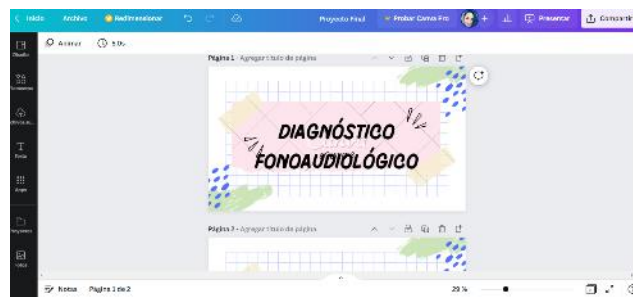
< Inicio Archivo Redimensionar Proyecto Final Probar Canva Pro + Presentar Compartir

Animar 5.0s

Diseño

Elementos

Texto

Estilos

Proyectos

Fotos

Página 1 - Agregar título de página

DIAGNÓSTICO FONOAUDIOLÓGICO

Página 2 - Agregar título de página

Notas Página 1 de 2 29 %